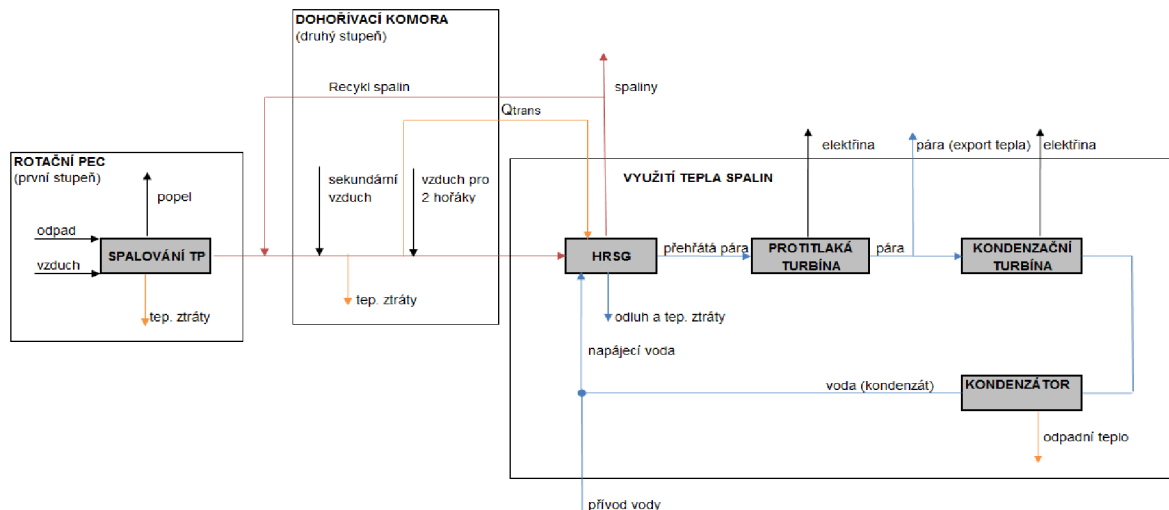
DOHOŘÍVACÍ KOMORA
(druhý stupeň)

Recykl spalin

spaliny

Qtrans

ROTAČNÍ PEC
(první stupeň)

popel

odpad

vzduch

SPALOVÁNÍ TP

tep. ztráty

sekundární vzduch

vzduch pro 2 hořáky

tep. ztráty

elektřina

pára (export tepla)

elektřina

VYUŽITÍ TEPLA SPALIN

HRSG

přehřátá pára

PROTITLAKÁ TURBÍNA

pára

KONDENZAČNÍ TURBÍNA

odluh a tep. ztráty

napájecí voda

voda (kondenzát)

KONDENZÁTOR

odpadní teplo

přívod vody